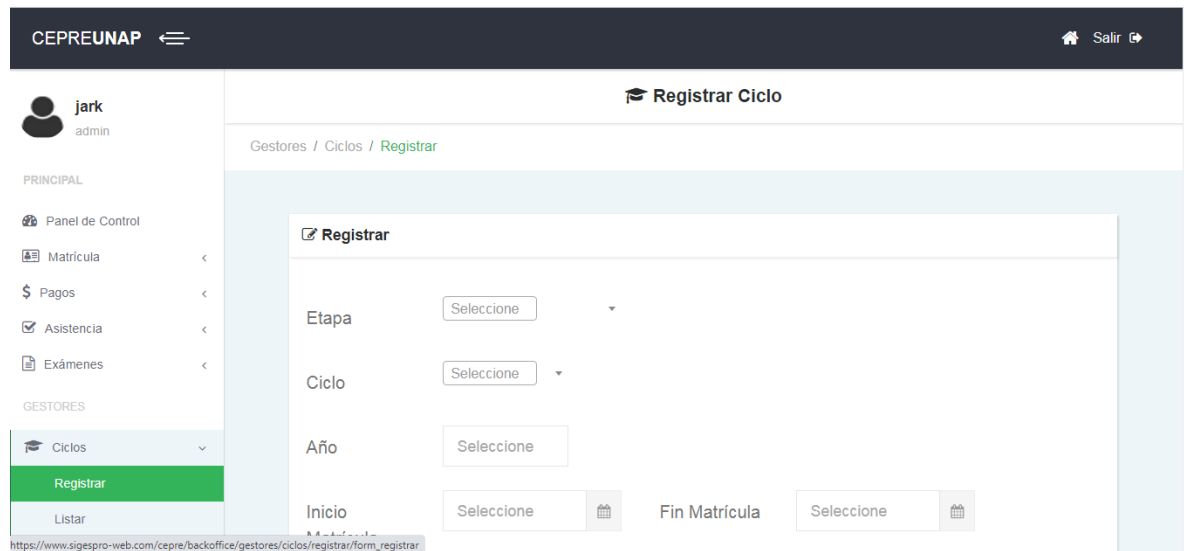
CEPREUNAP

Salir

jark
admin

PRINCIPAL

Panel de Control
Matrícula
$ Pagos
Asistencia
Exámenes

GESTORES

Ciclos
Registrar
Listar

Registrar Ciclo

Gestores / Ciclos / Registrar

Registrar

Etapa Seleccione

Ciclo Seleccione

Año Seleccione

Inicio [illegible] Seleccione

Fin Matrícula Seleccione

https://www.sigespro-web.com/cepre/backoffice/gestores/ciclos/registrar/form_registrar